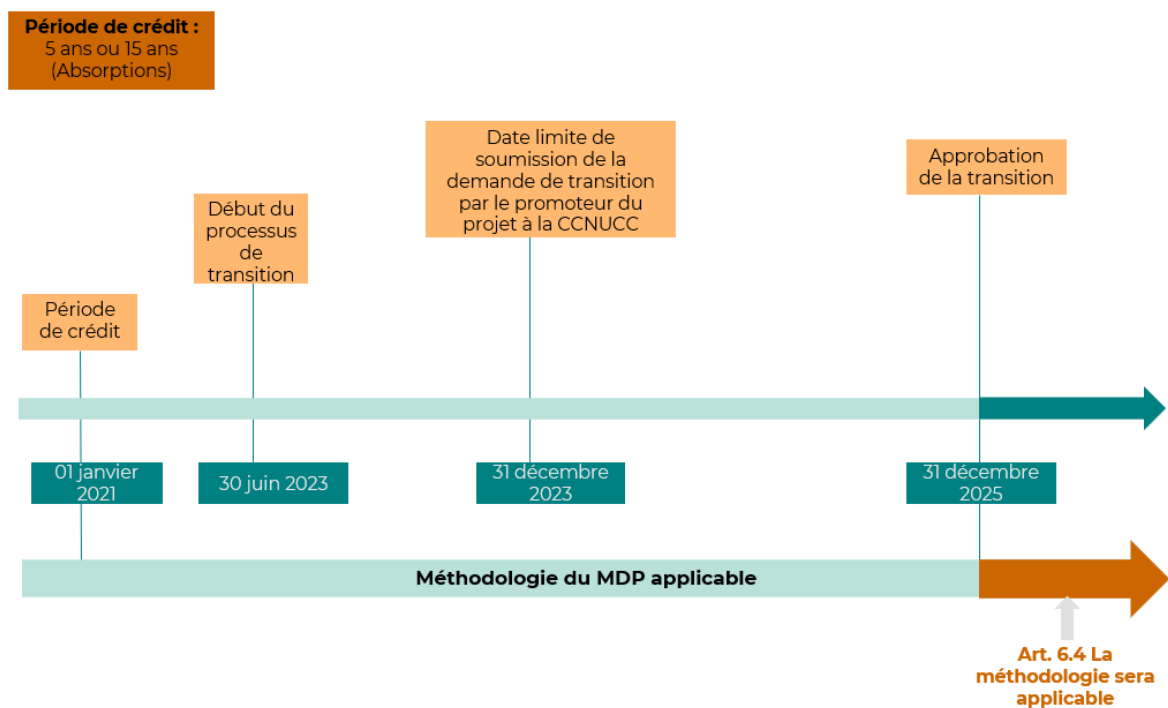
Période de crédit :
5 ans ou 15 ans
(Absorptions)

Date limite de soumission de la demande de transition par le promoteur du projet à la CCNUCC

Approbation de la transition

Début du processus de transition

Période de crédit

01 janvier 2021

30 juin 2023

31 décembre 2023

31 décembre 2025

Méthodologie du MDP applicable

Art. 6.4 La méthodologie sera applicable